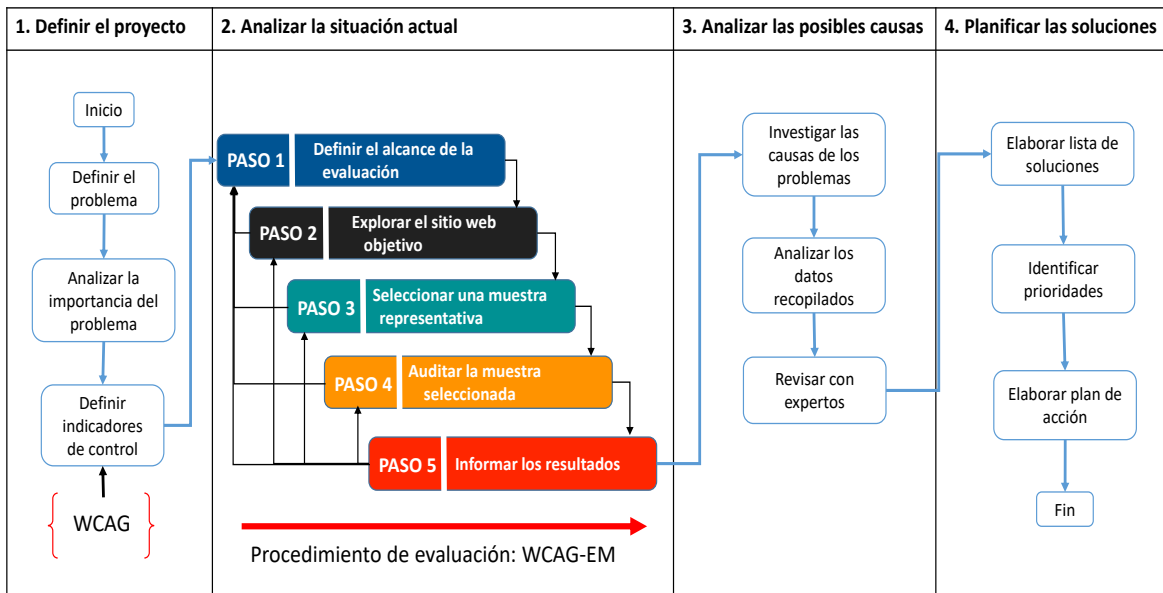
| 1. Definir el proyecto | 2. Analizar la situación actual | 3. Analizar las posibles causas | 4. Planificar las soluciones |
|---|---|---|---|

Inicio

Definir el problema

Analizar la importancia del problema

Definir indicadores de control

WCAG

PASO 1 Definir el alcance de la evaluación

PASO 2 Explorar el sitio web objetivo

PASO 3 Seleccionar una muestra representativa

PASO 4 Auditar la muestra seleccionada

PASO 5 Informar los resultados

Procedimiento de evaluación: WCAG-EM

Investigar las causas de los problemas

Analizar los datos recopilados

Revisar con expertos

Elaborar lista de soluciones

Identificar prioridades

Elaborar plan de acción

Fin